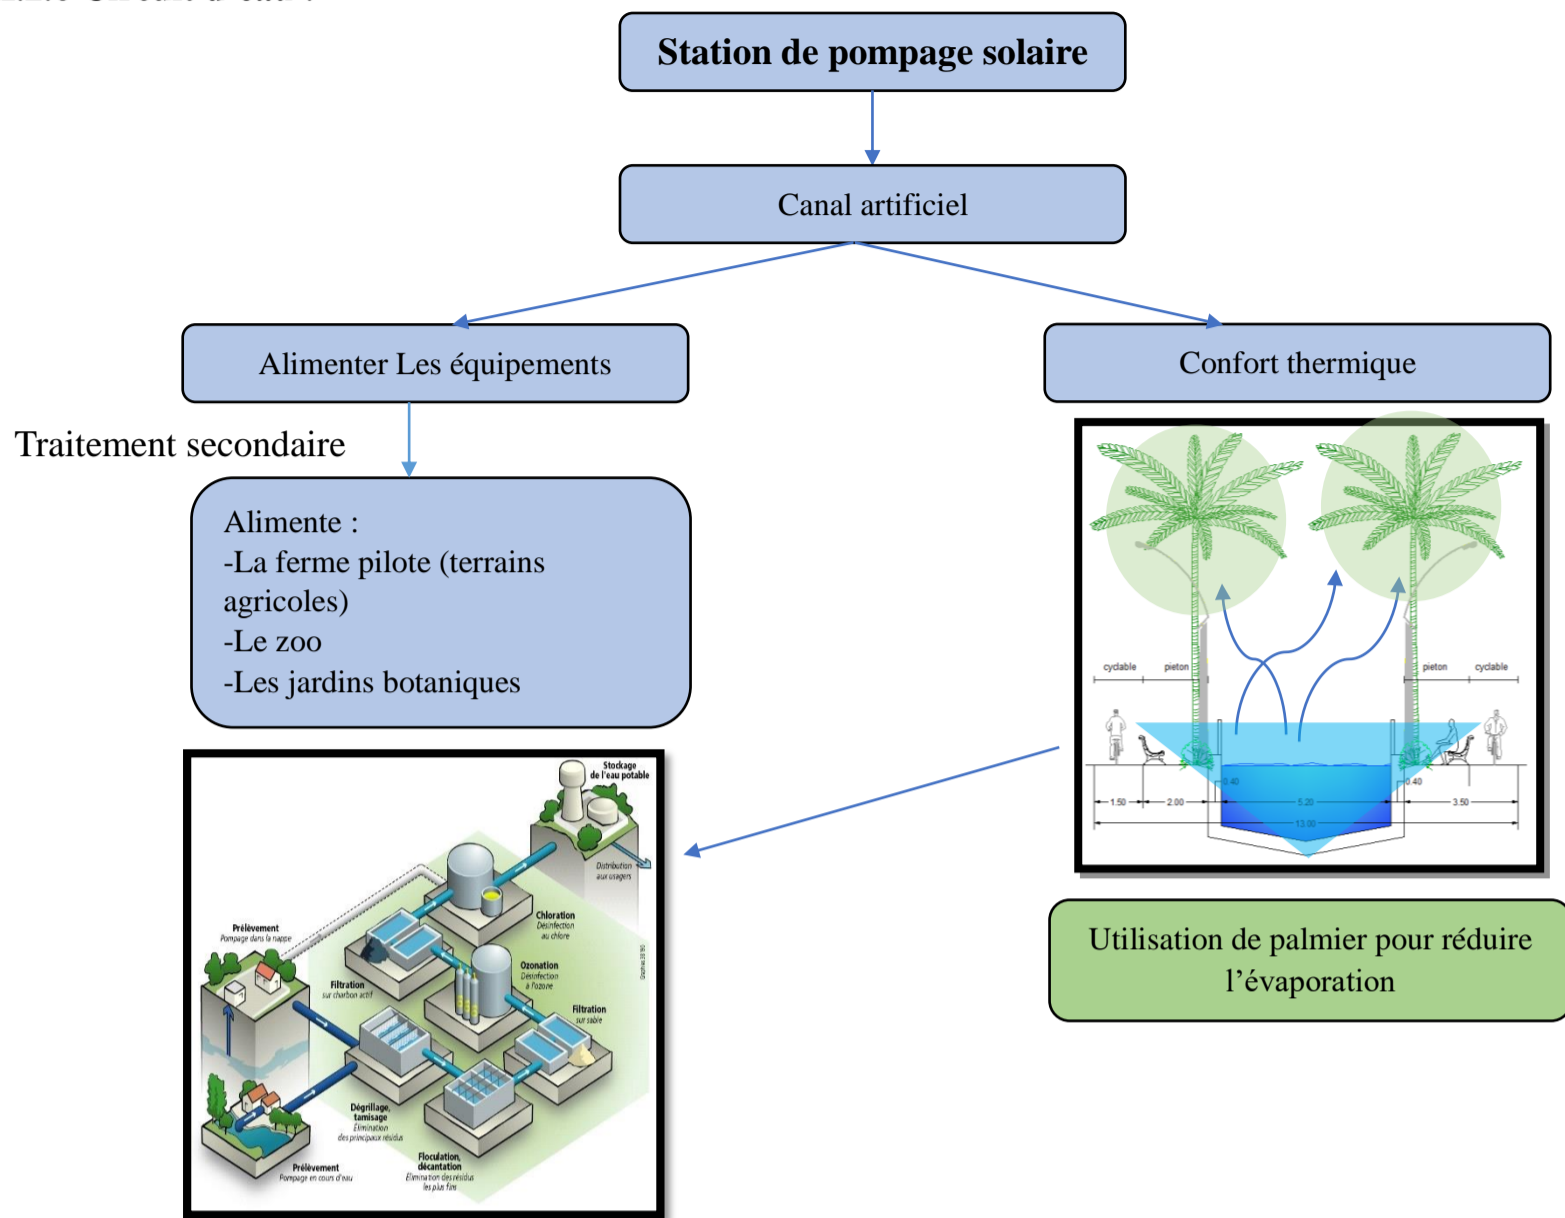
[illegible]

Station de pompage solaire

Canal artificiel

Alimenter Les équipements

Confort thermique

Traitement secondaire

Alimente :
-La ferme pilote (terrains agricoles)
-Le zoo
-Les jardins botaniques

cyclable pieton pieton cyclable

0.40 0.40

1.50 2.00 5.20 3.50

13.00

Utilisation de palmier pour réduire l'évaporation

Stockage de l'eau potable

Distribution aux usagers

Chloration
Désinfection au chlore

Ozonation
Désinfection à l'ozone

Filtration sur sable

Prélèvement
Pompage dans la nappe

Filtration sur charbon actif

Dégrillage, tamisage
Élimination des principaux résidus

Floculation, décantation
Élimination des résidus les plus fins

Prélèvement
Pompage en cours d'eau